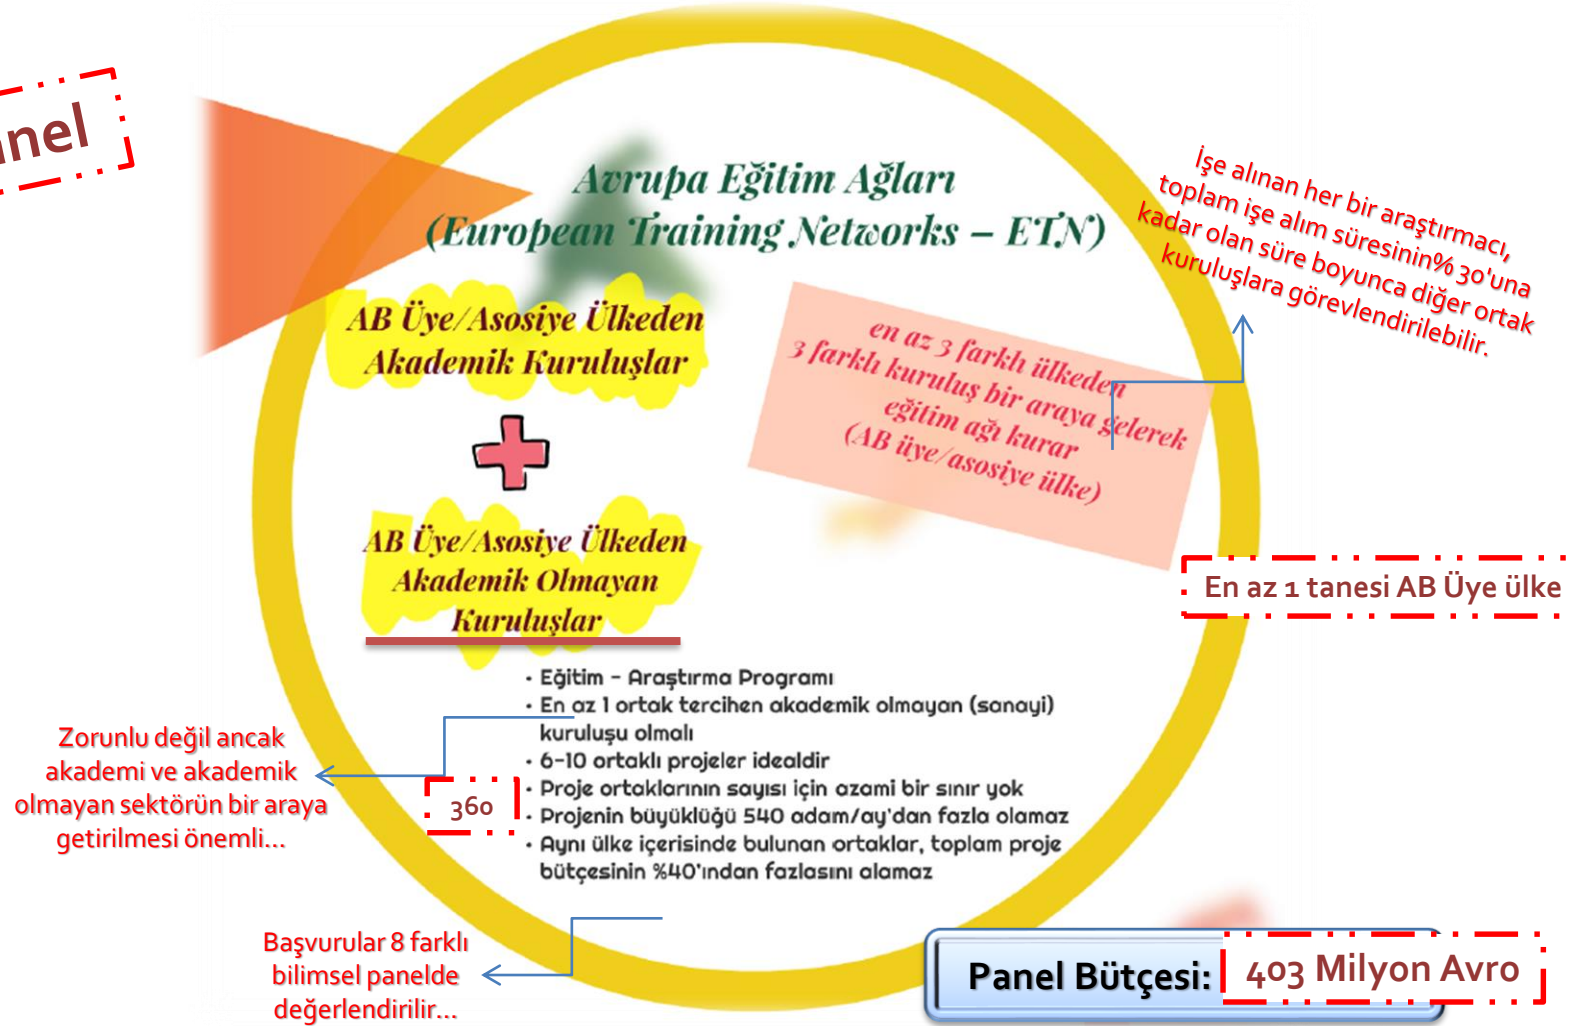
nel

Avrupa Eğitim Ağları
(European Training Networks – ETN)

AB Üye/Asosiye Ülkeden
Akademik Kuruluşlar

AB Üye/Asosiye Ülkeden
Akademik Olmayan
Kuruluşlar

en az 3 farklı ülkeden
3 farklı kuruluş bir araya gelerek
eğitim ağı kurar
(AB üye/asosiye ülke)

İşe alınan her bir araştırmacı, toplam işe alım süresinin% 30'una kadar olan süre boyunca diğer ortak kuruluşlara görevlendirilebilir.

En az 1 tanesi AB Üye ülke

- Eğitim – Araştırma Programı
- En az 1 ortak tercihen akademik olmayan (sanayi) kuruluşu olmalı
- 6-10 ortaklı projeler idealdir
- Proje ortaklarının sayısı için azami bir sınır yok
- Projenin büyüklüğü 540 adam/ay'dan fazla olamaz
- Aynı ülke içerisinde bulunan ortaklar, toplam proje bütçesinin %40'ından fazlasını alamaz

Zorunlu değil ancak akademi ve akademik olmayan sektörün bir araya getirilmesi önemli...

360

Başvurular 8 farklı bilimsel panelde değerlendirilir...

Panel Bütçesi: 403 Milyon Avro